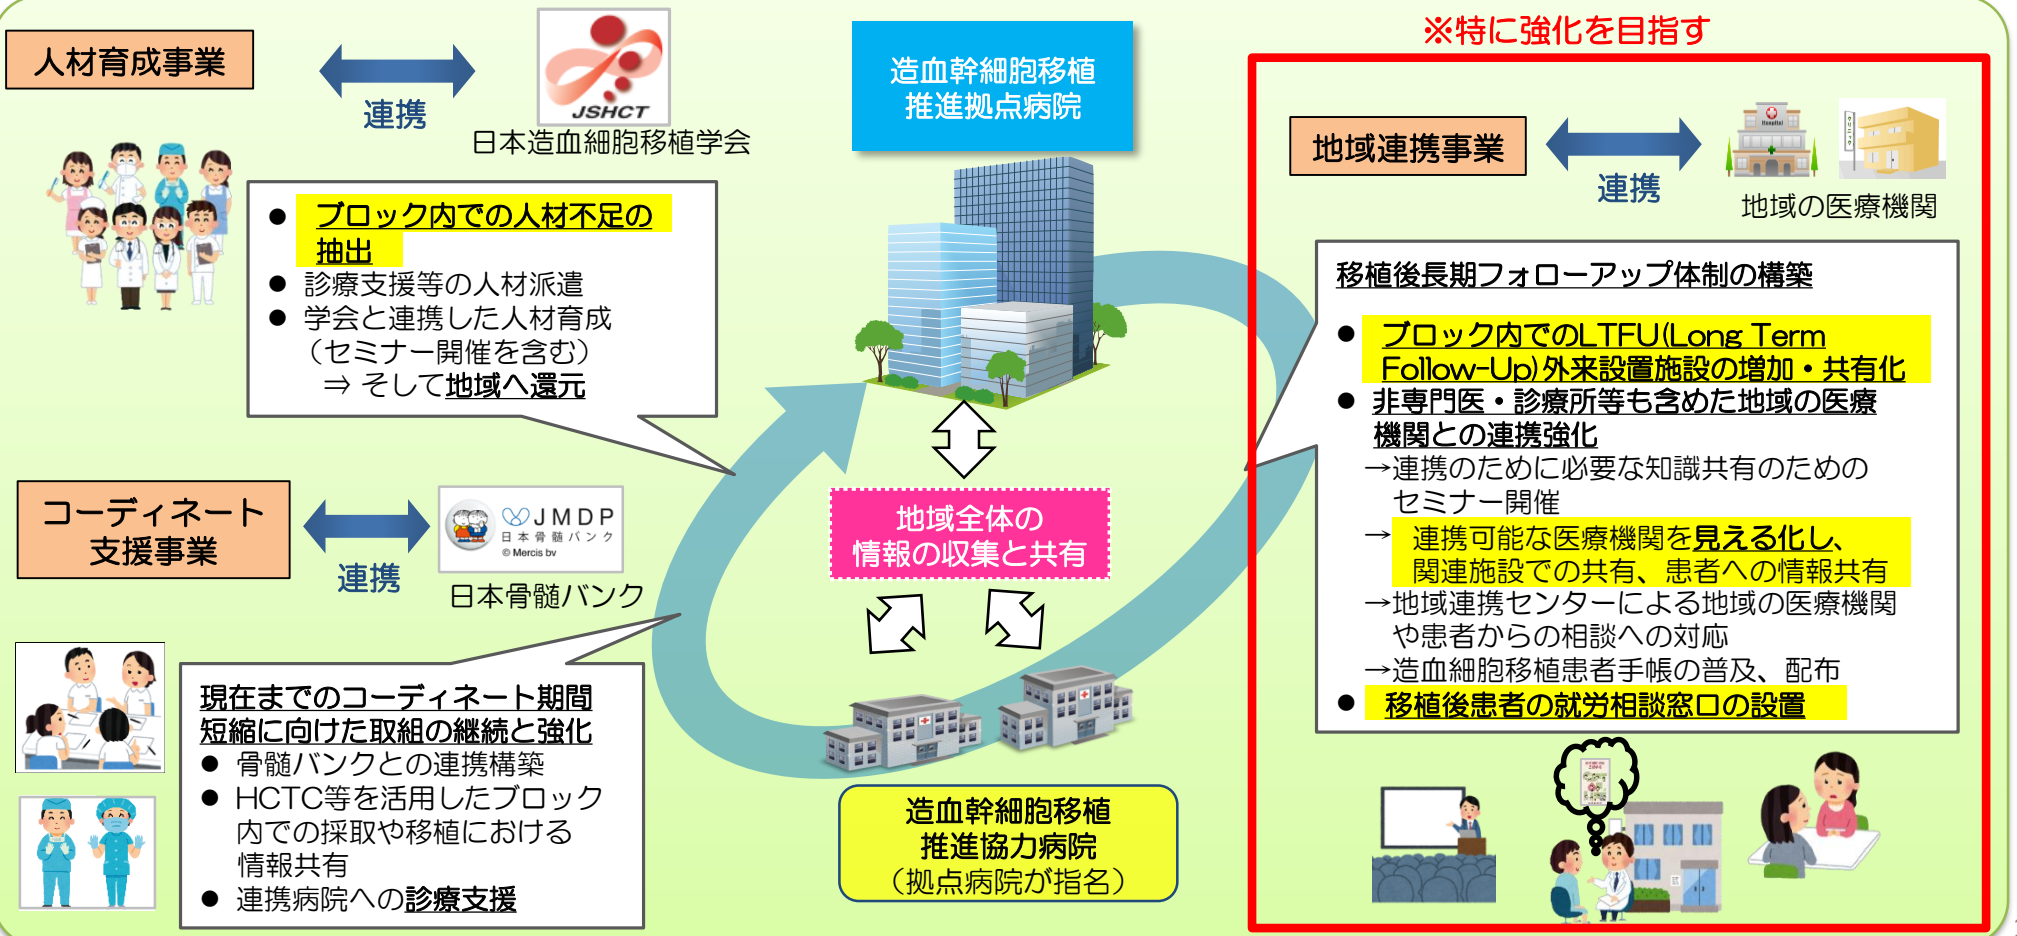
人材育成事業

連携

JSHCT

日本造血細胞移植学会

造血幹細胞移植推進拠点病院

※特に強化を目指す

地域連携事業

連携

地域の医療機関

● ブロック内での人材不足の抽出
● 診療支援等の人材派遣
● 学会と連携した人材育成（セミナー開催を含む）
⇒ そして地域へ還元

移植後長期フォローアップ体制の構築

● ブロック内でのLTFU(Long Term Follow-Up)外来設置施設の増加・共有化
● 非専門医・診療所等も含めた地域の医療機関との連携強化
→連携のために必要な知識共有のためのセミナー開催
→ 連携可能な医療機関を見える化し、関連施設での共有、患者への情報共有
→地域連携センターによる地域の医療機関や患者からの相談への対応
→造血細胞移植患者手帳の普及、配布
● 移植後患者の就労相談窓口の設置

コーディネート支援事業

連携

JMDP 日本骨髄バンク © Mercis bv

日本骨髄バンク

地域全体の情報の収集と共有

現在までのコーディネート期間短縮に向けた取組の継続と強化
● 骨髄バンクとの連携構築
● HCTC等を活用したブロック内での採取や移植における情報共有
● 連携病院への診療支援

造血幹細胞移植推進協力病院（拠点病院が指名）